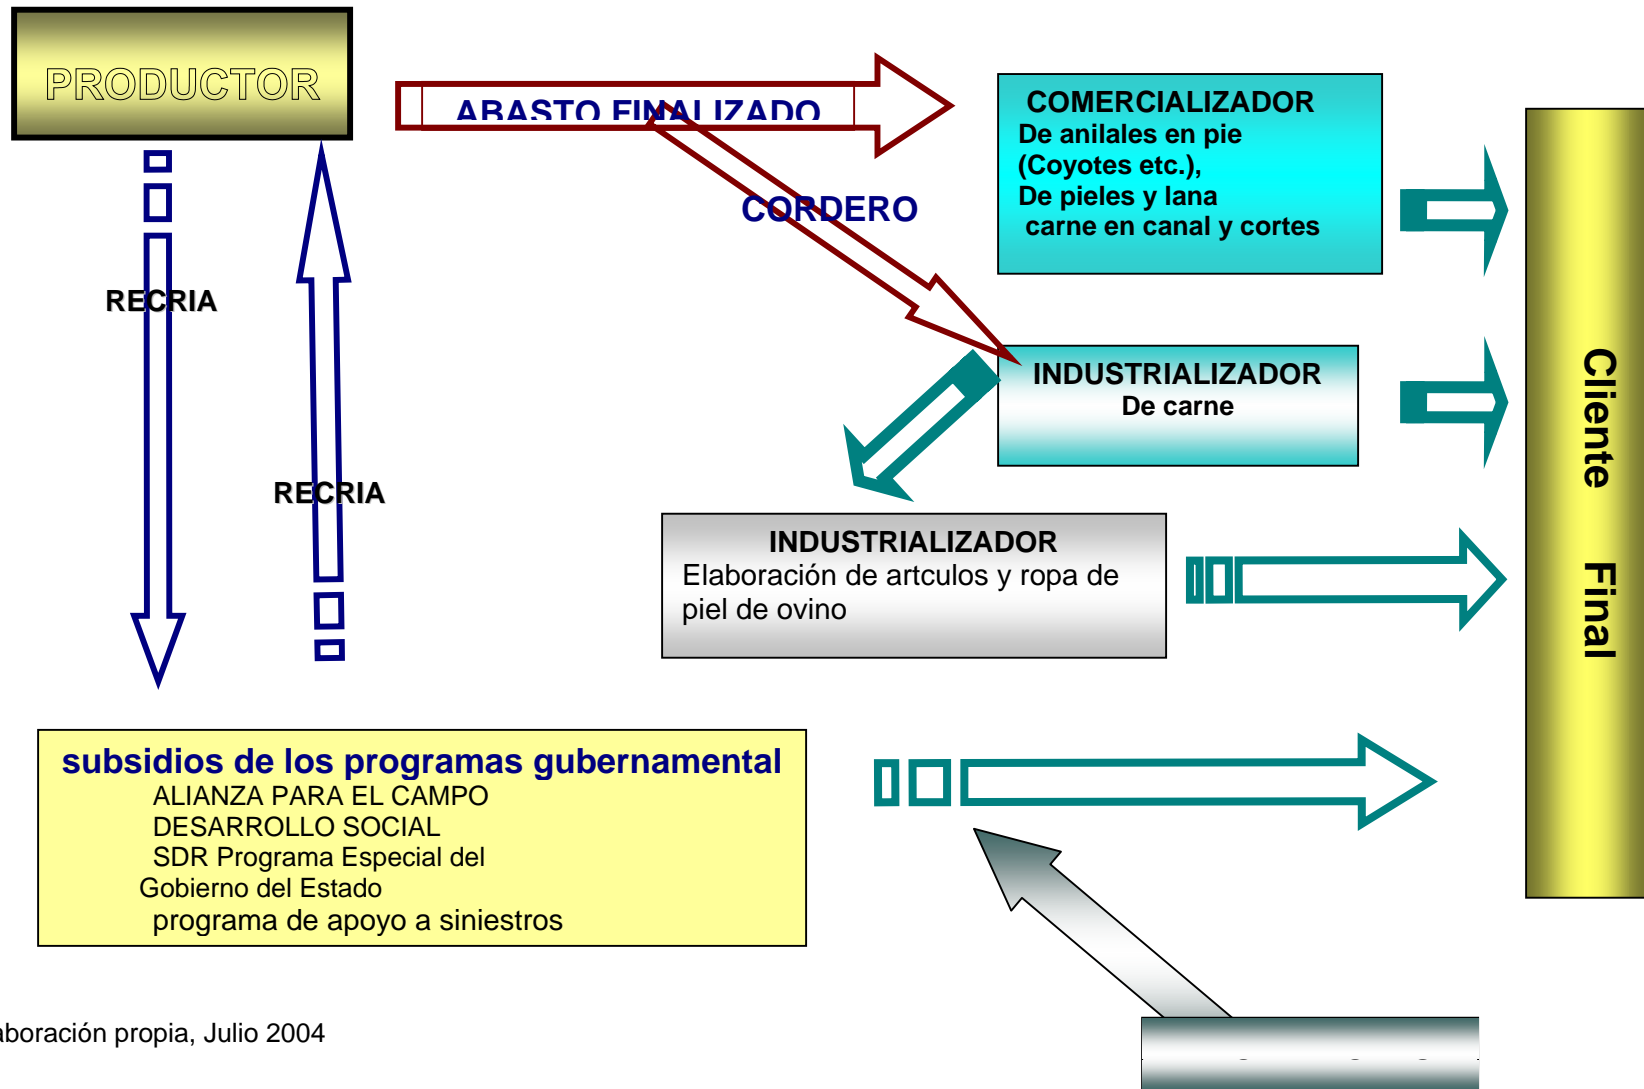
PRODUCTOR

ABASTO FINALIZADO

CORDERO

COMERCIALIZADOR
De anilales en pie
(Coyotes etc.),
De pieles y lana
carne en canal y cortes

RECRIA

RECRIA

INDUSTRIALIZADOR
De carne

INDUSTRIALIZADOR
Elaboración de artculos y ropa de piel de ovino

Cliente Final

subsidios de los programas gubernamental
ALIANZA PARA EL CAMPO
DESARROLLO SOCIAL
SDR Programa Especial del Gobierno del Estado
programa de apoyo a siniestros

aboración propia, Julio 2004

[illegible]